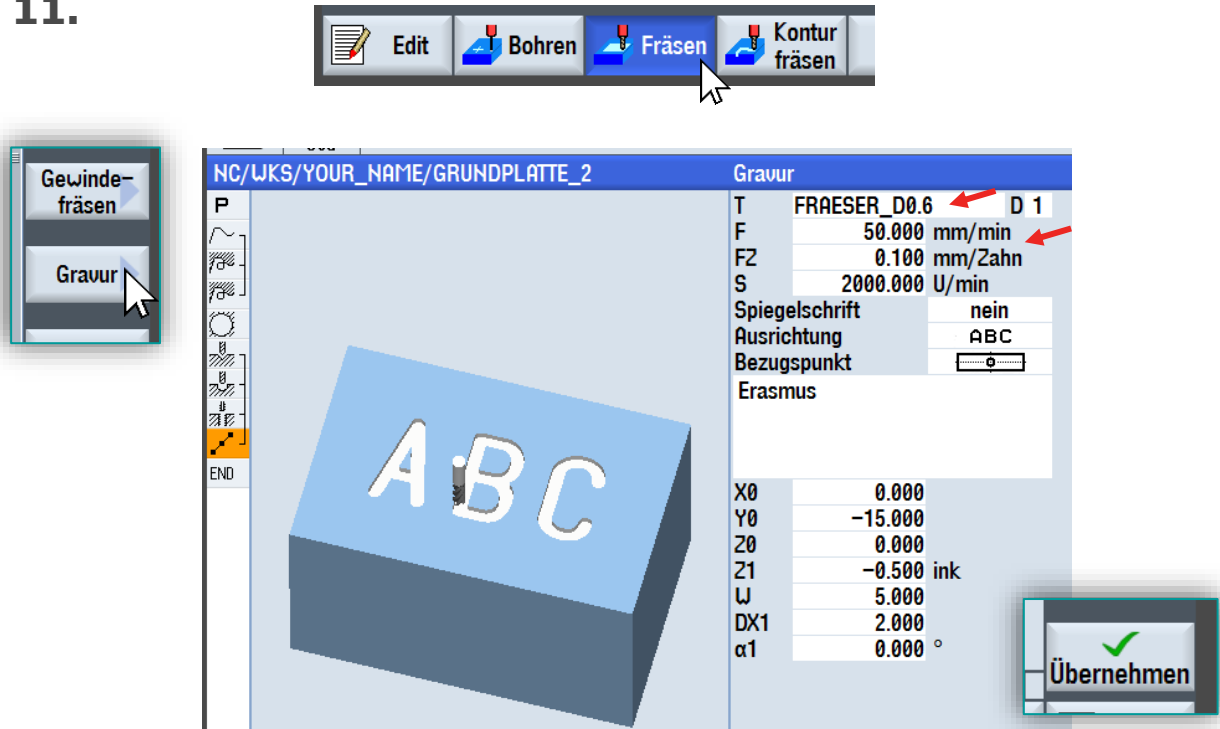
11.

Edit
Bohren
Fräsen
Kontur fräsen

Gewindefräsen
Gravur

NC/WKS/YOUR_NAME/GRUNDPLATTE_2

P
END

ABC

Gravur

| | | |
|---|---|---|
| T | FRAESER_D0.6 | D 1 |
| F | 50.000 | mm/min |
| FZ | 0.100 | mm/Zahn |
| S | 2000.000 | U/min |
| Spiegelschrift | nein | |
| Ausrichtung | ABC | |
| Bezugspunkt | | |

Erasmus

| | | |
|---|---|---|
| X0 | 0.000 | |
| Y0 | −15.000 | |
| Z0 | 0.000 | |
| Z1 | −0.500 | ink |
| W | 5.000 | |
| DX1 | 2.000 | |
| α1 | 0.000 | ° |

Übernehmen